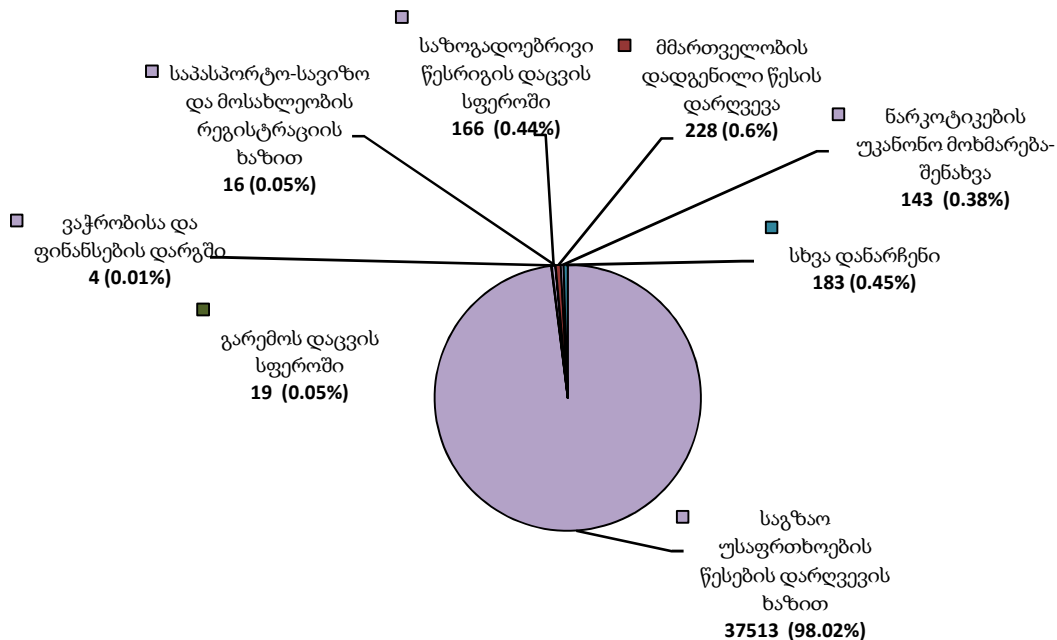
საზოგადოებრივი წესრიგის დაცვის სფეროში
166 (0.44%)

მმართველობის დადგენილი წესის დარღვევა
228 (0.6%)

საპასპორტო-სავიზო და მოსახლეობის რეგისტრაციის ხაზით
16 (0.05%)

ნარკოტიკების უკანონო მოხმარება-შენახვა
143 (0.38%)

ვაჭრობისა და ფინანსების დარგში
4 (0.01%)

სხვა დანარჩენი
183 (0.45%)

გარემოს დაცვის სფეროში
19 (0.05%)

საგზაო უსაფრთხოების წესების დარღვევის ხაზით
37513 (98.02%)